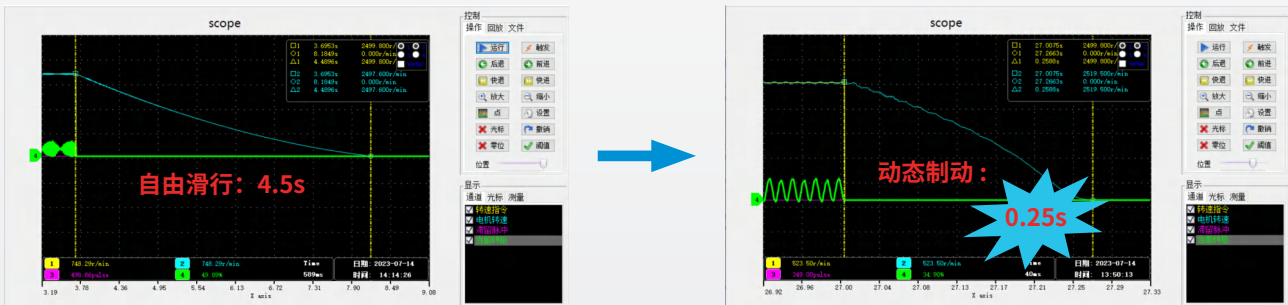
scope

□1 3.6953s 2499.800r/min
○1 8.1849s 0.000r/min
△1 4.4896s 2499.800r/min
□2 3.6953s 2497.600r/min
○2 8.1849s 0.000r/min
△2 4.4896s 2497.600r/min

4

自由滑行：4.5s

1 748.29r/min
2 748.29r/min
3 488.00pulse
4 49.99%
Time 500ms
日期：2023-07-14
时间：14:14:26

3.19 3.78 4.36 4.95 5.54 6.13 6.72 7.31 7.90 8.49 9.08
X axis

控制
操作 回放 文件
运行 触发
后退 前进
快退 快进
放大 缩小
点 设置
光标 撤销
零位 阈值
位置

显示
通道 光标 测量
转速指令
电机转速
滞留脉冲
加速比例

scope

□1 27.0075s 2499.800r/min
○1 27.2663s 0.000r/min
△1 0.2588s 2499.800r/min
□2 27.0075s 2519.500r/min
○2 27.2663s 0.000r/min
△2 0.2588s 2519.500r/min

动态制动：

0.25s

1 523.50r/min
2 523.50r/min
3 249.00pulse
4 34.90%
Time 40ms
日期：2023-07-14
时间：13:50:13

26.92 26.96 27.00 27.04 27.08 27.13 27.17 27.21 27.25 27.29 27.33
X axis

控制
操作 回放 文件
运行 触发
后退 前进
快退 快进
放大 缩小
点 设置
光标 撤销
零位 阈值
位置

显示
通道 光标 测量
转速指令
电机转速
滞留脉冲
加速比例